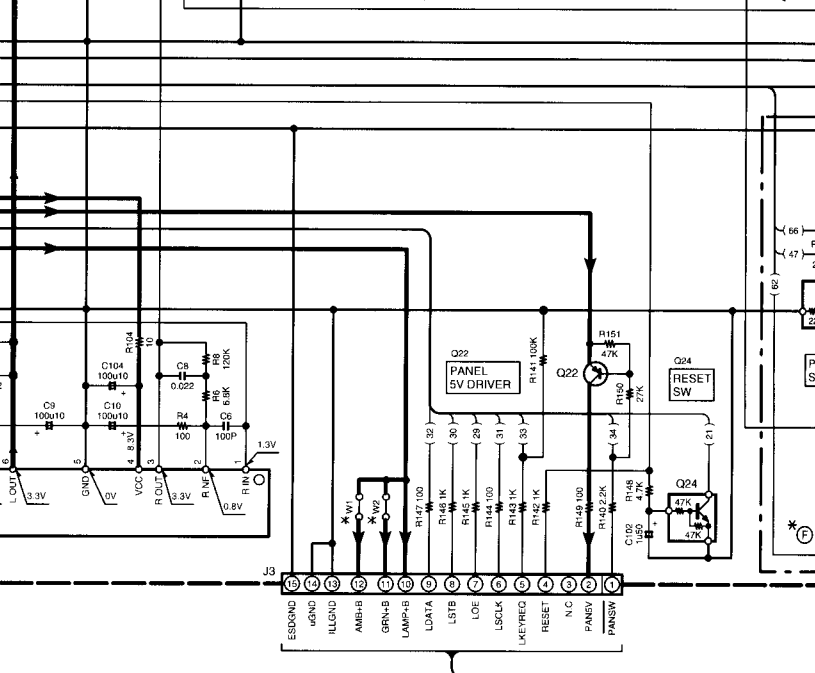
R104 10
C104 100u10
C8 0.022
R8 120K
R6 6.8K
C9 100u10
C10 100u10
R4 100
C6 100P
8.3V
1.3V
6 L OUT 3.3V
5 GND 0V
4 VCC
3 R OUT 3.3V
2 R NF 0.8V
1 R IN
Q22 PANEL 5V DRIVER
R141 100K
R151 47K
Q22
R150 27K
Q24 RESET SW
Q24
47K
47K
R148 4.7K
C102 1u50
66
47
62
22
(32) (30) (29) (31) (33) (34) (21)
W1
W2
R147 100
R146 1K
R145 1K
R144 100
R143 1K
R142 1K
R149 100
R140 2.2K
J3
15 ESDGND
14 uGND
13 ILLGND
12 AMB+B
11 GRN+B
10 LAMP+B
9 LDATA
8 LSTB
7 LOE
6 LSCLK
5 LKEYREQ
4 RESET
3 N.C
2 PAN5V
1 PANSW
F